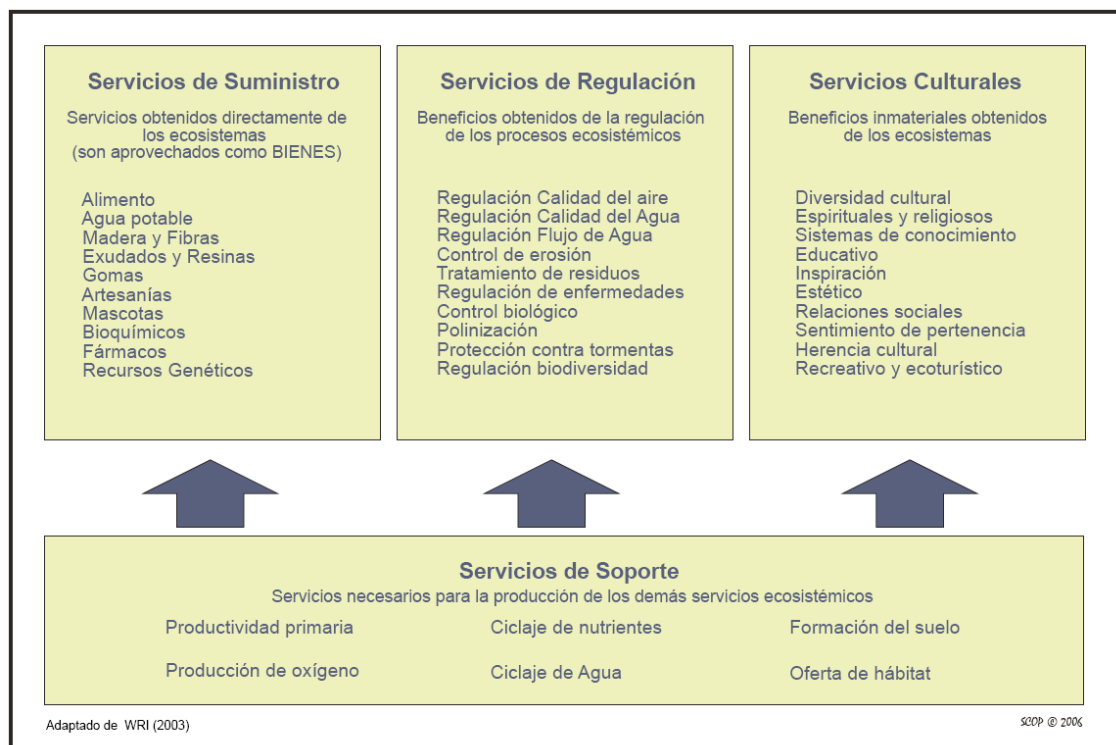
Servicios de Suministro

Servicios obtenidos directamente de los ecosistemas (son aprovechados como BIENES)

Alimento
Agua potable
Madera y Fibras
Exudados y Resinas
Gomas
Artesanías
Mascotas
Bioquímicos
Fármacos
Recursos Genéticos

Servicios de Regulación

Beneficios obtenidos de la regulación de los procesos ecosistémicos

Regulación Calidad del aire
Regulación Calidad del Agua
Regulación Flujo de Agua
Control de erosión
Tratamiento de residuos
Regulación de enfermedades
Control biológico
Polinización
Protección contra tormentas
Regulación biodiversidad

Servicios Culturales

Beneficios inmateriales obtenidos de los ecosistemas

Diversidad cultural
Espirituales y religiosos
Sistemas de conocimiento
Educativo
Inspiración
Estético
Relaciones sociales
Sentimiento de pertenencia
Herencia cultural
Recreativo y ecoturístico

Servicios de Soporte

Servicios necesarios para la producción de los demás servicios ecosistémicos

Productividad primaria
Ciclaje de nutrientes
Formación del suelo
Producción de oxígeno
Ciclaje de Agua
Oferta de hábitat

Adaptado de WRI (2003)

SCOP © 2006